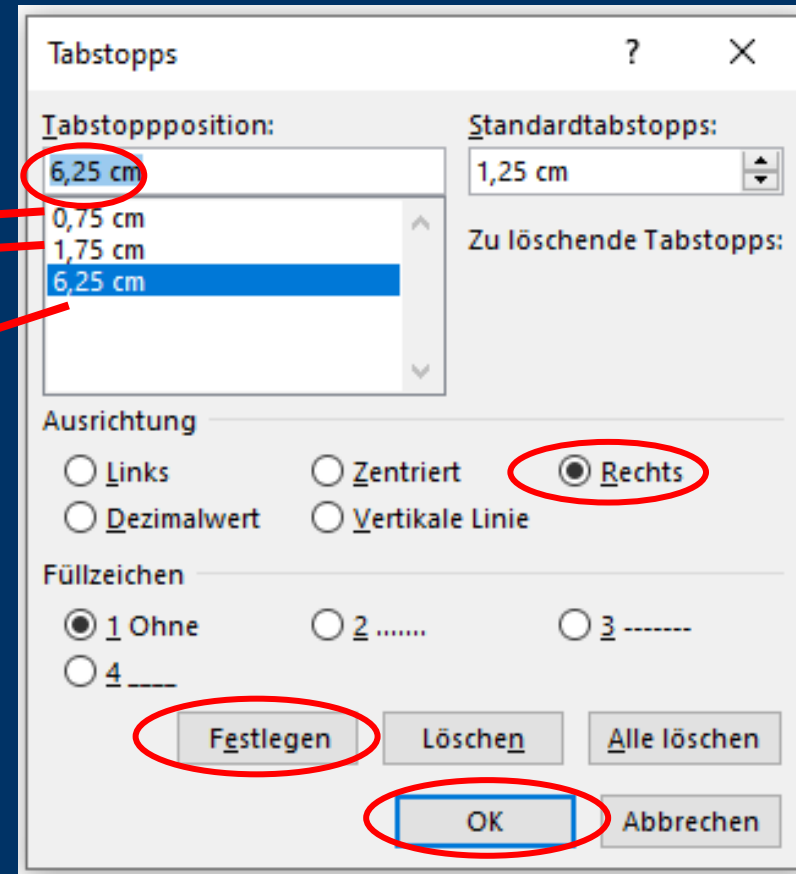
Tabstopps

?

Tabstoppposition:

6,25 cm

0,75 cm
1,75 cm
6,25 cm

Standardtabstopps:

1,25 cm

Zu löschende Tabstopps:

Ausrichtung

Links

Zentriert

Rechts

Dezimalwert

Vertikale Linie

Füllzeichen

1 Ohne

2 .......

3 -------

4 ____

Festlegen

Löschen

Alle löschen

OK

Abbrechen